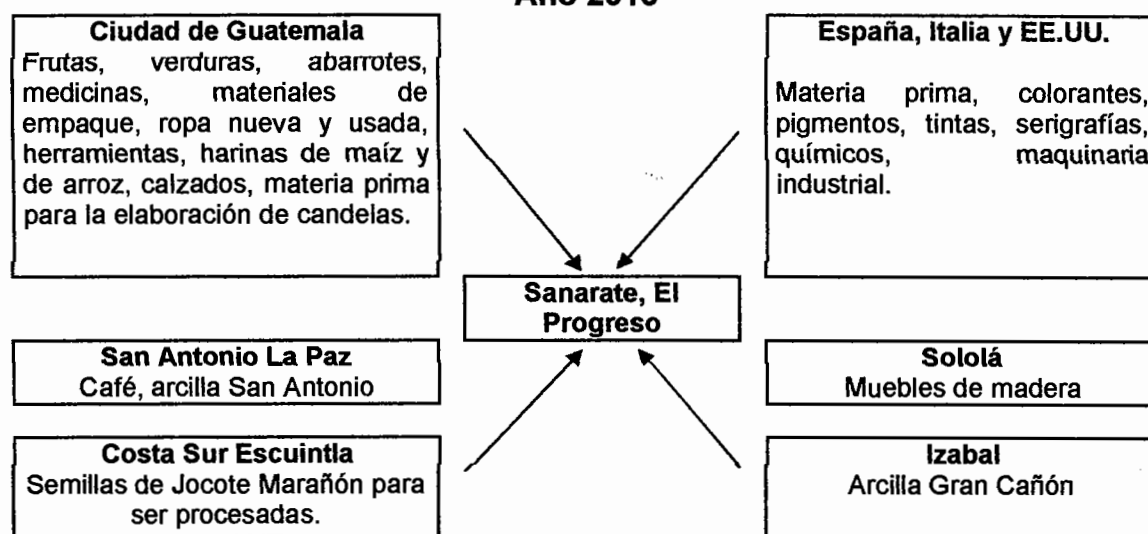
Año 2016

Ciudad de Guatemala
Frutas, verduras, abarrotes, medicinas, materiales de empaque, ropa nueva y usada, herramientas, harinas de maíz y de arroz, calzados, materia prima para la elaboración de candelas.

España, Italia y EE.UU.
Materia prima, colorantes, pigmentos, tintas, serigrafías, químicos, maquinaria industrial.

Sanarate, El Progreso

San Antonio La Paz
Café, arcilla San Antonio

Sololá
Muebles de madera

Costa Sur Escuintla
Semillas de Jocote Marañón para ser procesadas.

Izabal
Arcilla Gran Cañón